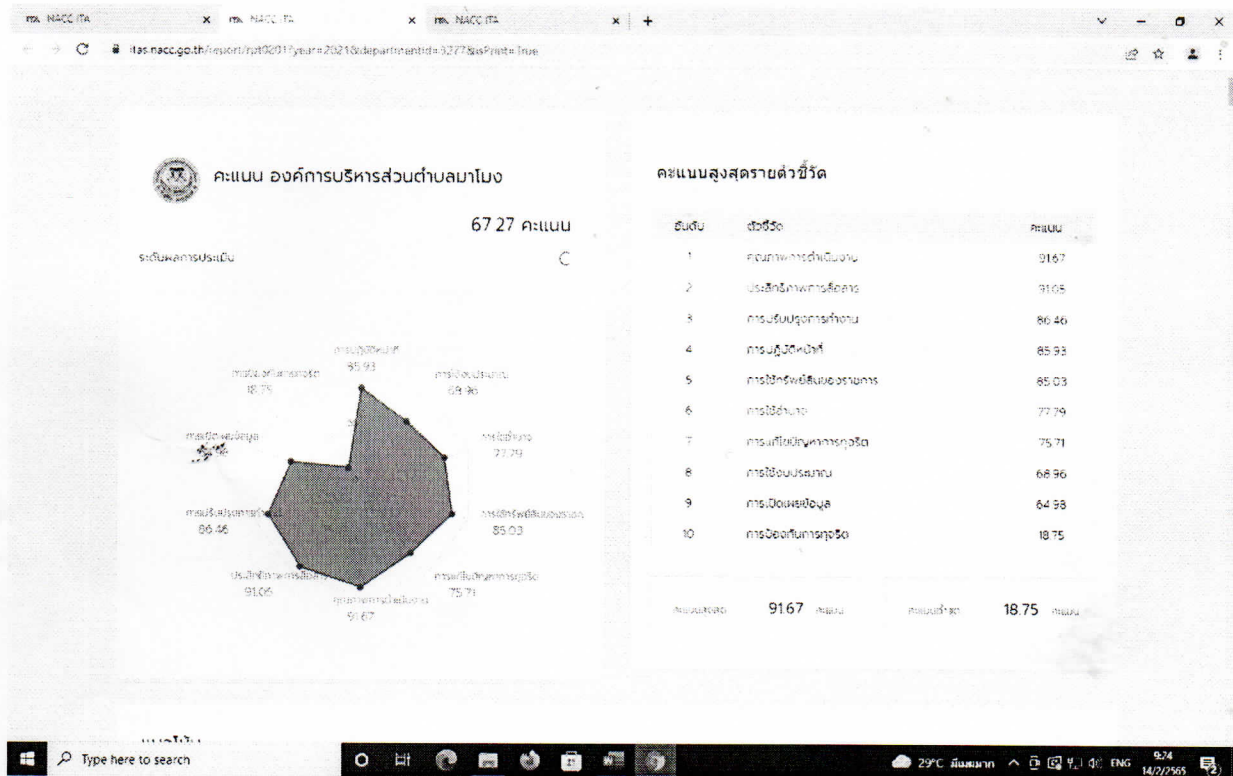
NACC ITA × NACC ITA × NACC ITA × +

itas.nacc.go.th/report/rpt02011?year=2021&departmentid=3277&isPrint=True

คะแนน องค์การบริหารส่วนตำบลมาโมง

67.27 คะแนน

ระดับผลการประเมิน

การปฏิบัติหน้าที่ 85.93
การใช้งบประมาณ 68.96
การใช้อำนาจ 77.79
การใช้ทรัพย์สินของราชการ 85.03
การแก้ไขปัญหาการทุจริต 75.71
คุณภาพการดำเนินงาน 91.67
ประสิทธิภาพการสื่อสาร 91.05
การปรับปรุงการทำงาน 86.46
การเปิดเผยข้อมูล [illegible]
การป้องกันการทุจริต 18.75

คะแนนสูงสุดรายตัวชี้วัด

| อันดับ | ตัวชี้วัด | คะแนน |
|---|---|---|
| 1 | คุณภาพการดำเนินงาน | 91.67 |
| 2 | ประสิทธิภาพการสื่อสาร | 91.05 |
| 3 | การปรับปรุงการทำงาน | 86.46 |
| 4 | การปฏิบัติหน้าที่ | 85.93 |
| 5 | การใช้ทรัพย์สินของราชการ | 85.03 |
| 6 | การใช้อำนาจ | 77.79 |
| 7 | การแก้ไขปัญหาการทุจริต | 75.71 |
| 8 | การใช้งบประมาณ | 68.96 |
| 9 | การเปิดเผยข้อมูล | 64.98 |
| 10 | การป้องกันการทุจริต | 18.75 |

คะแนนสูงสุด 91.67 คะแนน คะแนนต่ำสุด 18.75 คะแนน

Type here to search

29°C มีเมฆมาก ENG 9:74 14/2/2565